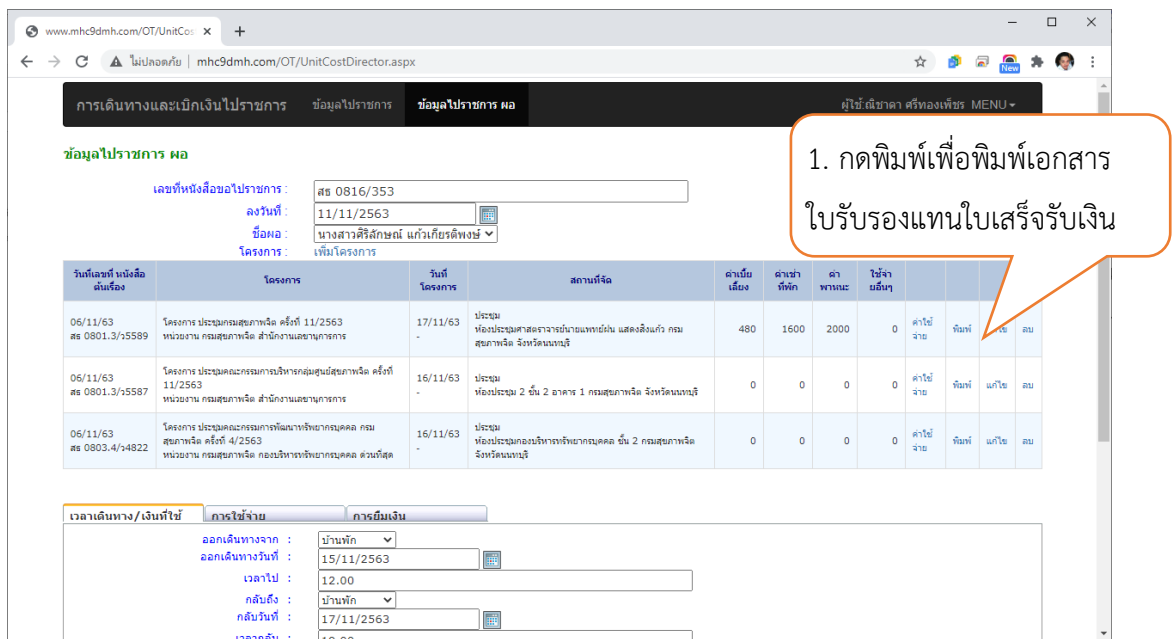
www.mhc9dmh.com/OT/UnitCos ×

ไม่ปลอดภัย | mhc9dmh.com/OT/UnitCostDirector.aspx

New

การเดินทางและเบิกเงินไปราชการ ข้อมูลไปราชการ ข้อมูลไปราชการ ผอ ผู้ใช้:ณิชาดา ศรีทองเพ็ชร MENU

1. กดพิมพ์เพื่อพิมพ์เอกสารใบรับรองแทนใบเสร็จรับเงิน

ข้อมูลไปราชการ ผอ

เลขที่หนังสือขอไปราชการ : สธ 0816/353
ลงวันที่ : 11/11/2563
ชื่อผอ : นางสาวศิริลักษณ์ แก้วเกียรติพงษ์
โครงการ : เพิ่มโครงการ

| วันที่เลขที่ หนังสือต้นเรื่อง | โครงการ | วันที่โครงการ | สถานที่จัด | ค่าเบี้ยเลี้ยง | ค่าเช่าที่พัก | ค่าพาหนะ | ใช้จ่ายอื่นๆ | | | | |
|---|---|---|---|---|---|---|---|---|---|---|---|
| 06/11/63 สธ 0801.3/ว5589 | โครงการ ประชุมกรมสุขภาพจิต ครั้งที่ 11/2563 หน่วยงาน กรมสุขภาพจิต สำนักงานเลขานุการกรม | 17/11/63 - | ประชุม ห้องประชุมศาสตราจารย์นายแพทย์ฝน แสงสิงแก้ว กรมสุขภาพจิต จังหวัดนนทบุรี | 480 | 1600 | 2000 | 0 | ค่าใช้จ่าย | พิมพ์ | แก้ไข | ลบ |
| 06/11/63 สธ 0801.3/ว5587 | โครงการ ประชุมคณะกรรมการบริหารกลุ่มศูนย์สุขภาพจิต ครั้งที่ 11/2563 หน่วยงาน กรมสุขภาพจิต สำนักงานเลขานุการกรม | 16/11/63 - | ประชุม ห้องประชุม 2 ชั้น 2 อาคาร 1 กรมสุขภาพจิต จังหวัดนนทบุรี | 0 | 0 | 0 | 0 | ค่าใช้จ่าย | พิมพ์ | แก้ไข | ลบ |
| 06/11/63 สธ 0803.4/ว4822 | โครงการ ประชุมคณะกรรมการพัฒนาทรัพยากรบุคคล กรมสุขภาพจิต ครั้งที่ 4/2563 หน่วยงาน กรมสุขภาพจิต กองบริหารทรัพยากรบุคคล ด่วนที่สุด | 16/11/63 - | ประชุม ห้องประชุมกองบริหารทรัพยากรบุคคล ชั้น 2 กรมสุขภาพจิต จังหวัดนนทบุรี | 0 | 0 | 0 | 0 | ค่าใช้จ่าย | พิมพ์ | แก้ไข | ลบ |

เวลาเดินทาง/เงินที่ใช้ | การใช้จ่าย | การยืมเงิน

ออกเดินทางจาก : บ้านพัก
ออกเดินทางวันที่ : 15/11/2563
เวลาไป : 12.00
กลับถึง : บ้านพัก
กลับวันที่ : 17/11/2563
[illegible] : 18.00